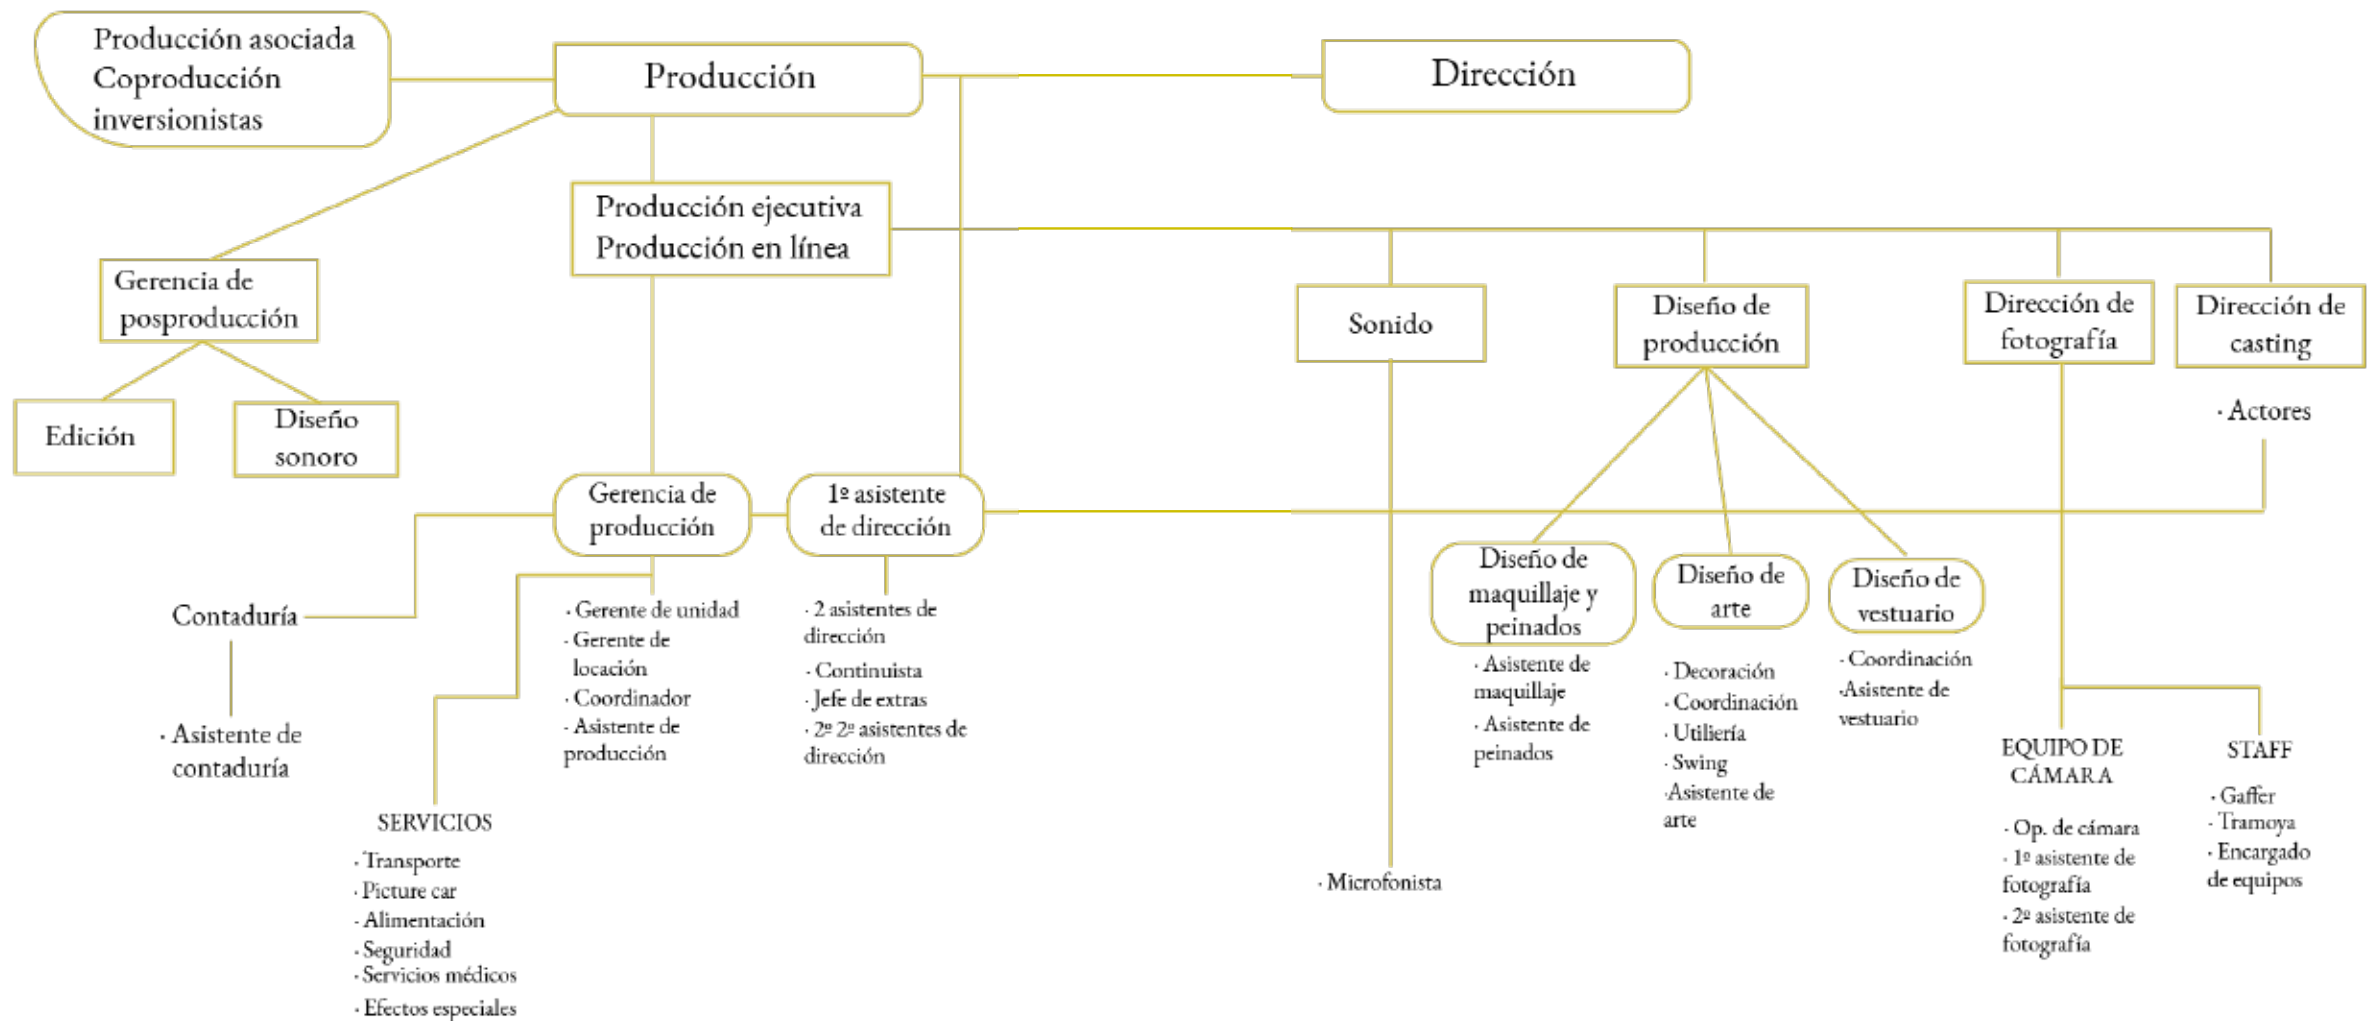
Producción asociada
Coproducción
inversionistas

Producción

Dirección

Producción ejecutiva
Producción en línea

Gerencia de posproducción

Edición

Diseño sonoro

Sonido

Diseño de producción

Dirección de fotografía

Dirección de casting

· Actores

Gerencia de producción

1º asistente de dirección

Contaduría

· Asistente de contaduría

· Gerente de unidad
· Gerente de locación
· Coordinador
· Asistente de producción

· 2 asistentes de dirección
· Continuista
· Jefe de extras
· 2º 2º asistentes de dirección

SERVICIOS
· Transporte
· Picture car
· Alimentación
· Seguridad
· Servicios médicos
· Efectos especiales

· Microfonista

Diseño de maquillaje y peinados
· Asistente de maquillaje
· Asistente de peinados

Diseño de arte
· Decoración
· Coordinación
· Utiliería
· Swing
·Asistente de arte

Diseño de vestuario
· Coordinación
·Asistente de vestuario

EQUIPO DE CÁMARA
· Op. de cámara
· 1º asistente de fotografía
· 2º asistente de fotografía

STAFF
· Gaffer
· Tramoya
· Encargado de equipos